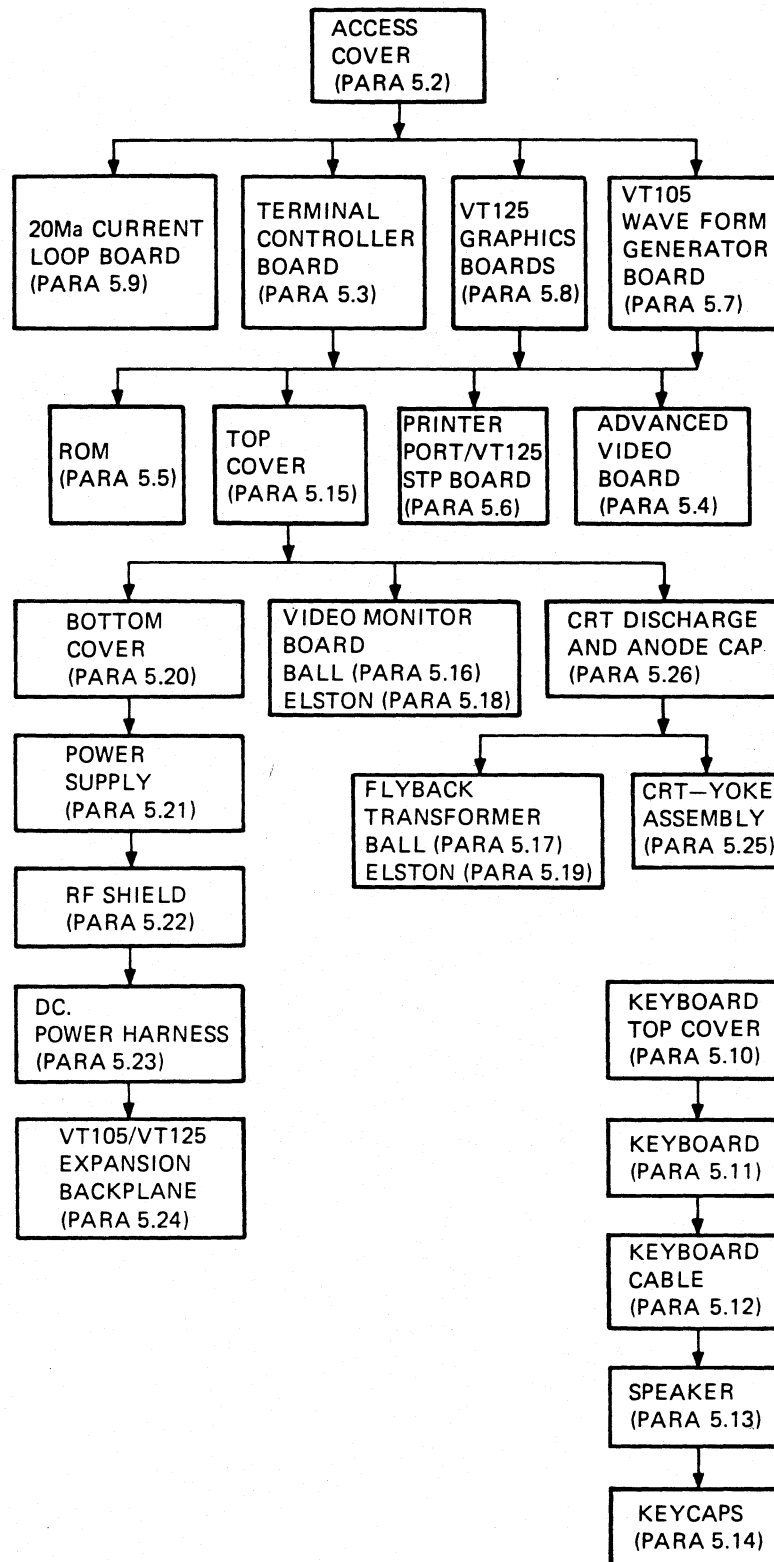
ACCESS COVER (PARA 5.2)

20Ma CURRENT LOOP BOARD (PARA 5.9)

TERMINAL CONTROLLER BOARD (PARA 5.3)

VT125 GRAPHICS BOARDS (PARA 5.8)

VT105 WAVE FORM GENERATOR BOARD (PARA 5.7)

ROM (PARA 5.5)

TOP COVER (PARA 5.15)

PRINTER PORT/VT125 STP BOARD (PARA 5.6)

ADVANCED VIDEO BOARD (PARA 5.4)

BOTTOM COVER (PARA 5.20)

VIDEO MONITOR BOARD BALL (PARA 5.16) ELSTON (PARA 5.18)

CRT DISCHARGE AND ANODE CAP (PARA 5.26)

POWER SUPPLY (PARA 5.21)

FLYBACK TRANSFORMER BALL (PARA 5.17) ELSTON (PARA 5.19)

CRT—YOKE ASSEMBLY (PARA 5.25)

RF SHIELD (PARA 5.22)

DC. POWER HARNESS (PARA 5.23)

VT105/VT125 EXPANSION BACKPLANE (PARA 5.24)

KEYBOARD TOP COVER (PARA 5.10)

KEYBOARD (PARA 5.11)

KEYBOARD CABLE (PARA 5.12)

SPEAKER (PARA 5.13)

KEYCAPS (PARA 5.14)